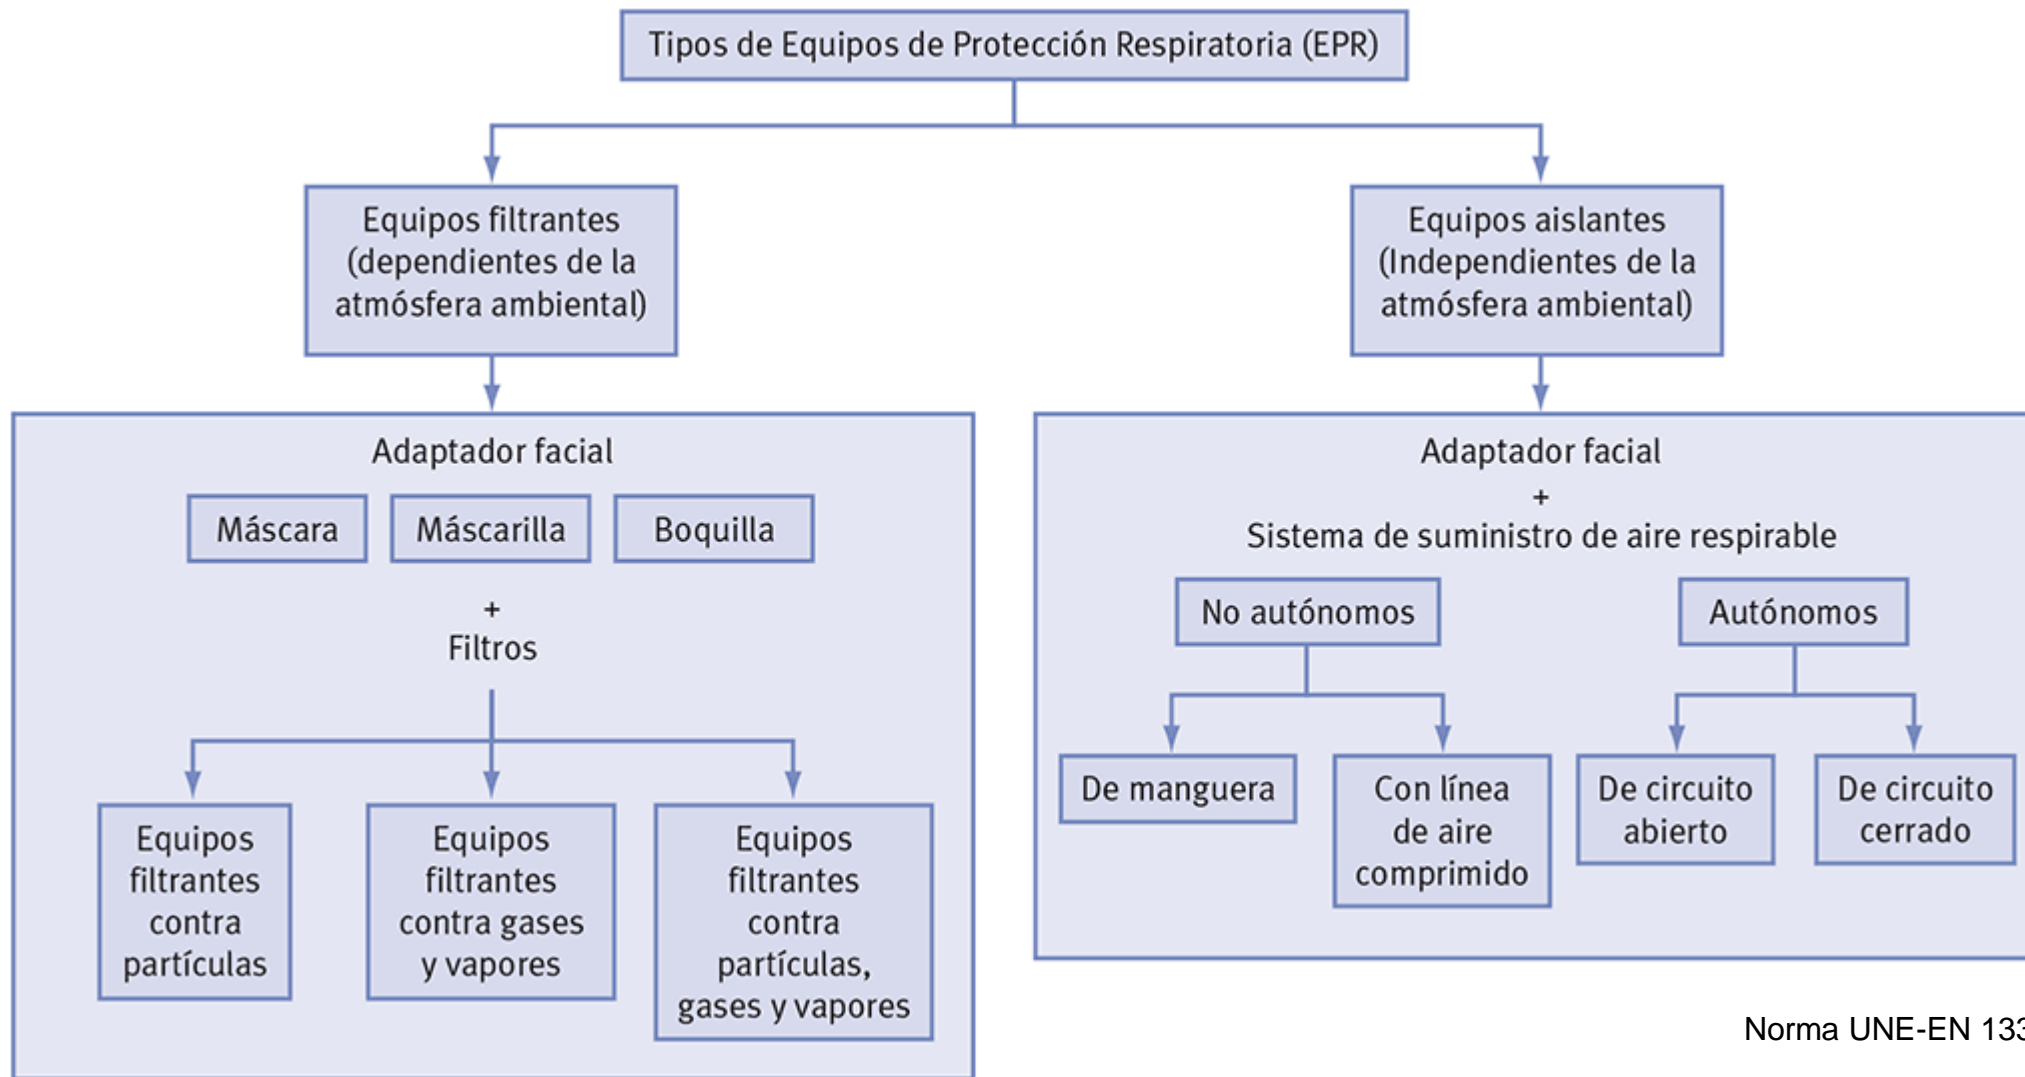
Tipos de Equipos de Protección Respiratoria (EPR)

Equipos filtrantes (dependientes de la atmósfera ambiental)

Equipos aislantes (Independientes de la atmósfera ambiental)

Adaptador facial

Máscara

Máscarilla

Boquilla

+
Filtros

Equipos filtrantes contra partículas

Equipos filtrantes contra gases y vapores

Equipos filtrantes contra partículas, gases y vapores

Adaptador facial
+
Sistema de suministro de aire respirable

No autónomos

Autónomos

De manguera

Con línea de aire comprimido

De circuito abierto

De circuito cerrado

Norma UNE-EN 13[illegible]